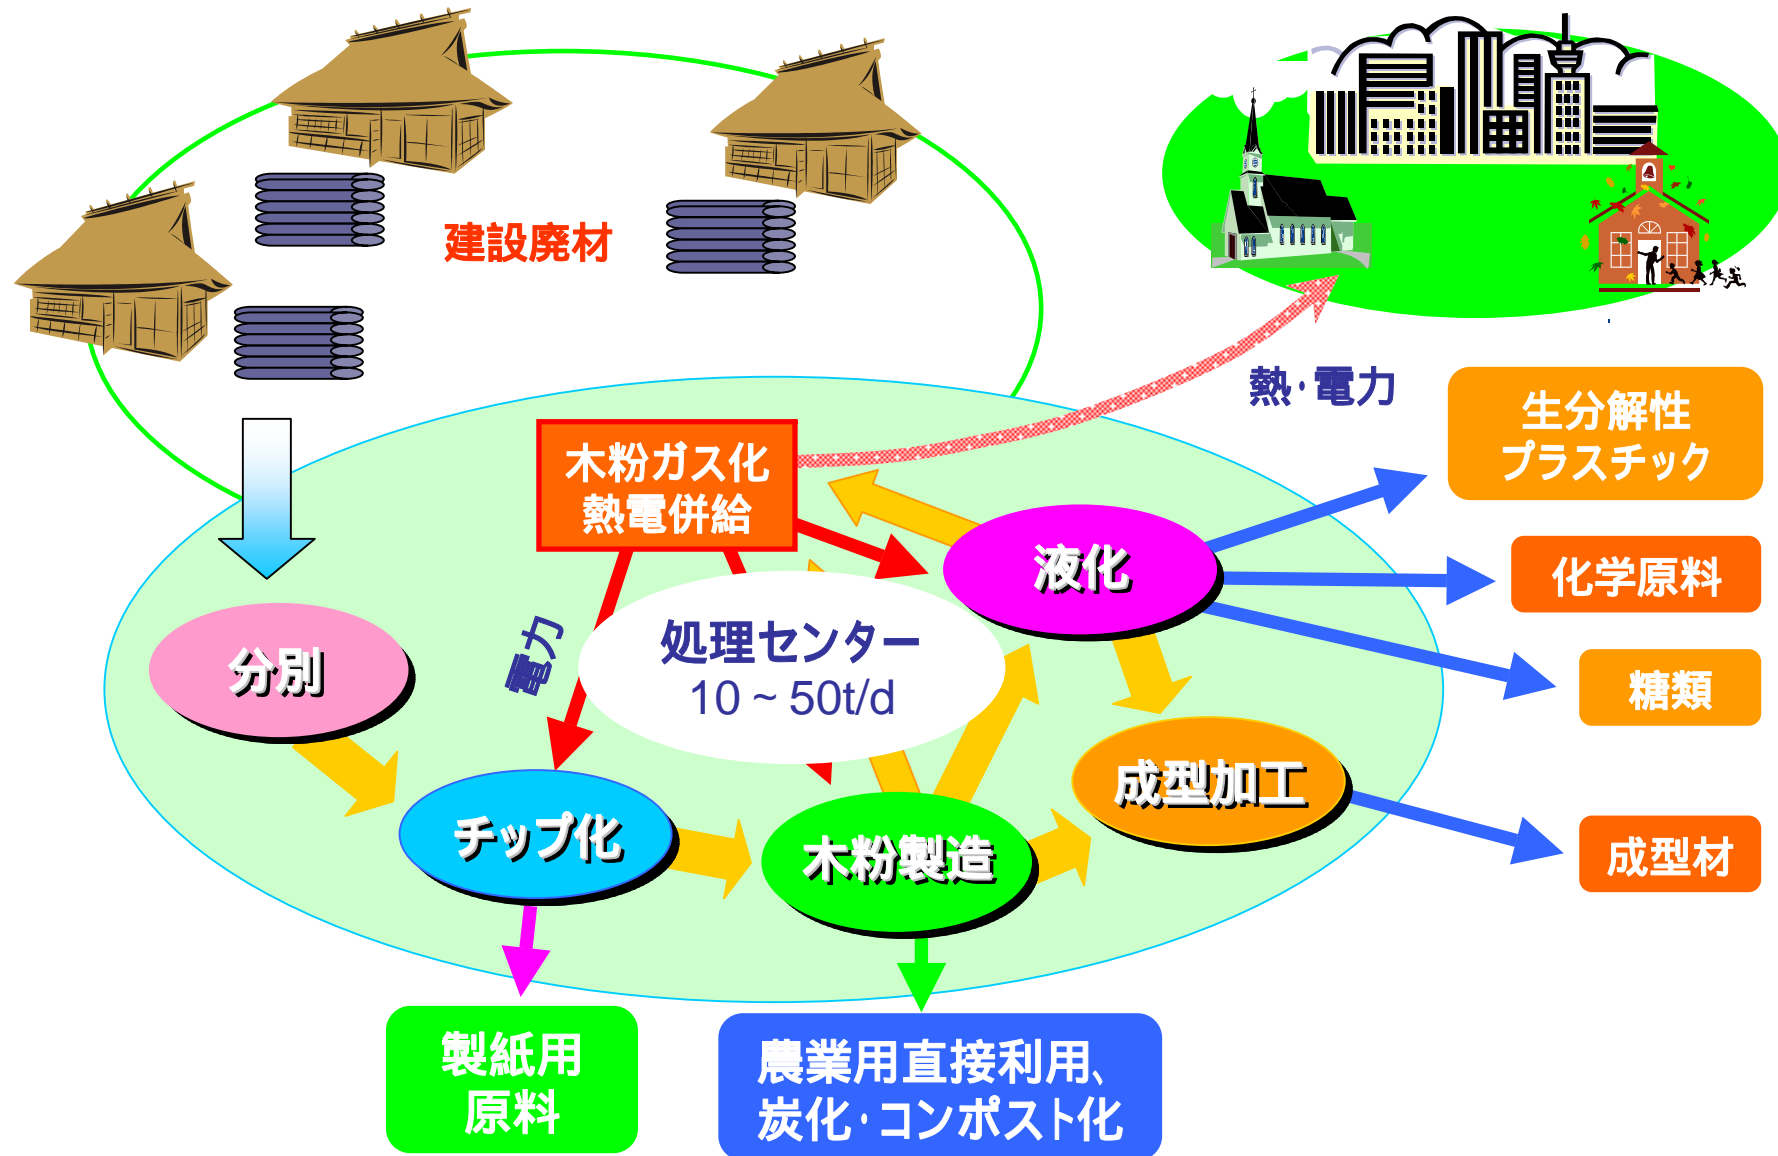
建設廃材

熱･電力

生分解性プラスチック

木粉ガス化
熱電併給

液化

化学原料

電力

処理センター
10～50t/d

分別

糖類

成型加工

チップ化

木粉製造

成型材

製紙用
原料

農業用直接利用、
炭化･コンポスト化